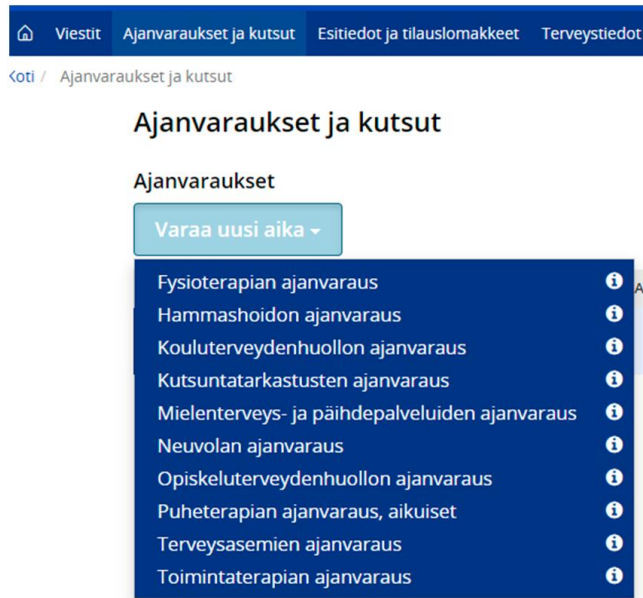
Viestit Ajanvaraukset ja kutsut Esitiedot ja tilauslomakkeet Terveystiedot

<oti / Ajanvaraukset ja kutsut

Ajanvaraukset ja kutsut

Ajanvaraukset

Varaa uusi aika

Fysioterapian ajanvaraus
Hammashoidon ajanvaraus
Kouluterveydenhuollon ajanvaraus
Kutsuntatarkastusten ajanvaraus
Mielenterveys- ja päihdepalveluiden ajanvaraus
Neuvolan ajanvaraus
Opiskeluterveydenhuollon ajanvaraus
Puheterapian ajanvaraus, aikuiset
Terveysasemien ajanvaraus
Toimintaterapian ajanvaraus